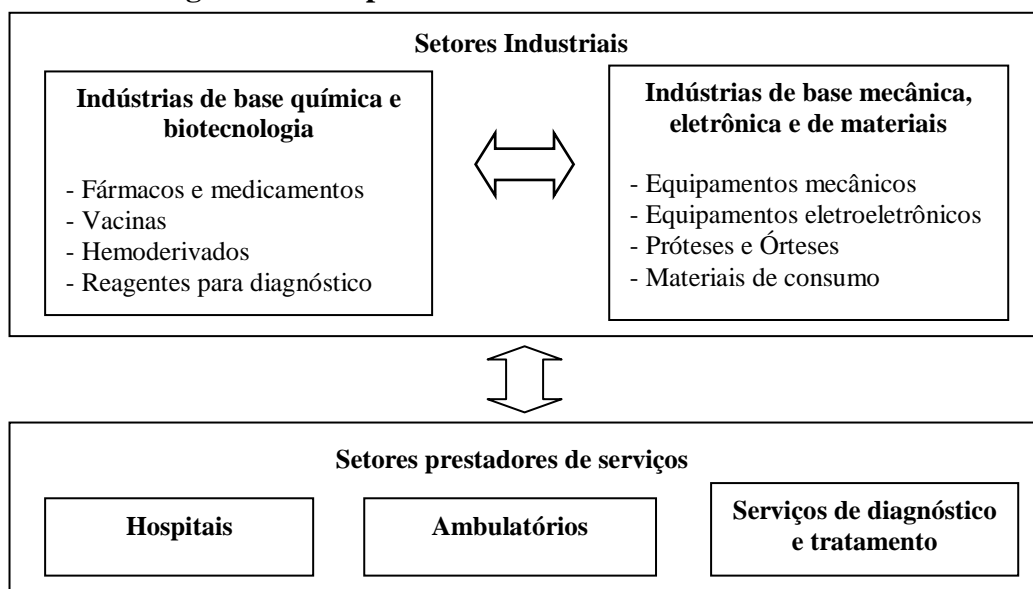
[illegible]

Setores Industriais

Indústrias de base química e biotecnologia

- Fármacos e medicamentos
- Vacinas
- Hemoderivados
- Reagentes para diagnóstico

Indústrias de base mecânica, eletrônica e de materiais

- Equipamentos mecânicos
- Equipamentos eletroeletrônicos
- Próteses e Órteses
- Materiais de consumo

Setores prestadores de serviços

Hospitais

Ambulatórios

Serviços de diagnóstico e tratamento